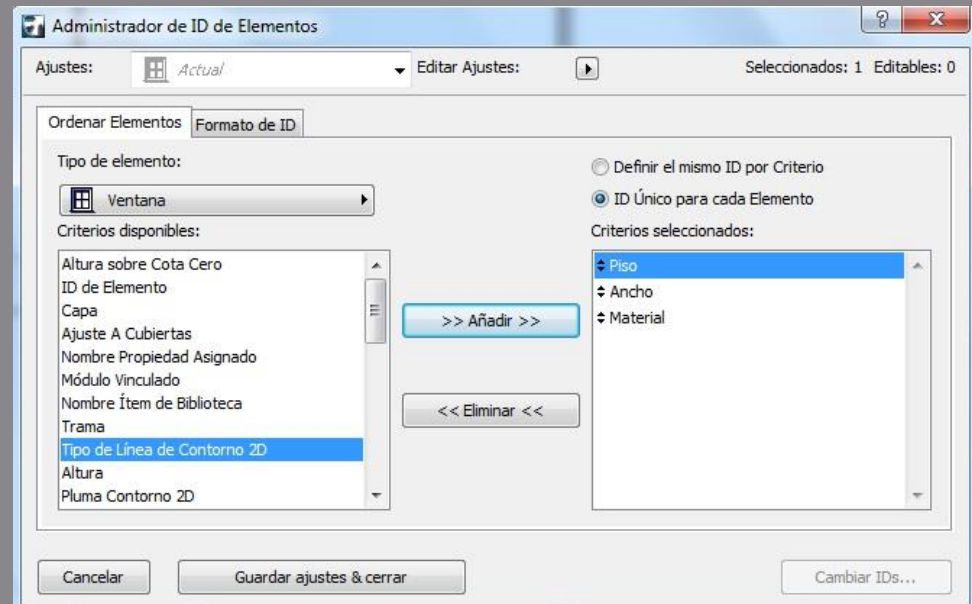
Administrador de ID de Elementos

Ajustes: Actual Editar Ajustes: Seleccionados: 1 Editables: 0

Ordenar Elementos | Formato de ID

Tipo de elemento:

Ventana

Definir el mismo ID por Criterio

ID Único para cada Elemento

Criterios disponibles:

Altura sobre Cota Cero
ID de Elemento
Capa
Ajuste A Cubiertas
Nombre Propiedad Asignado
Módulo Vinculado
Nombre Ítem de Biblioteca
Trama
Tipo de Línea de Contorno 2D
Altura
Pluma Contorno 2D

>> Añadir >>

<< Eliminar <<

Criterios seleccionados:

Piso
Ancho
Material

Cancelar | Guardar ajustes & cerrar | Cambiar IDs...